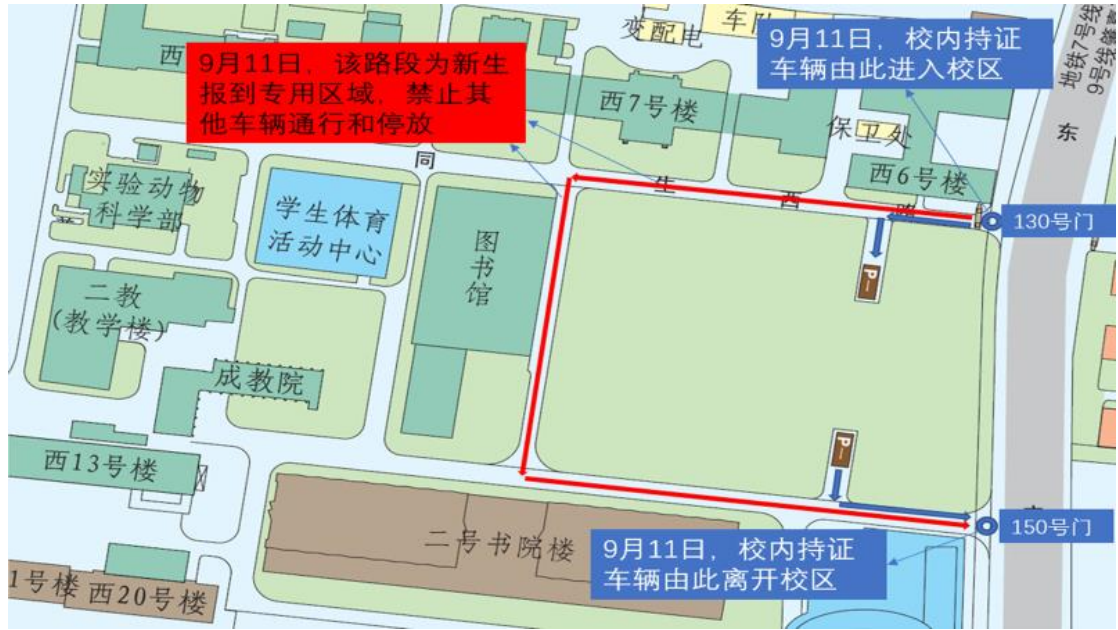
9月11日，该路段为新生报到专用区域，禁止其他车辆通行和停放

9月11日，校内持证车辆由此进入校区

变配电

车队

地铁7号线
9号线

西

西7号楼

保卫处

东

西6号楼

同

生

西

路

130号门

实验动物科学部

学生体育活动中心

图书馆

P

二教（教学楼）

成教院

P

西13号楼

150号门

二号书院楼

9月11日，校内持证车辆由此离开校区

1号楼

西20号楼